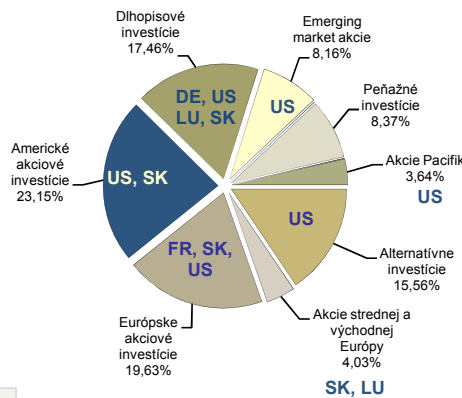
Dlhopisové investície 17,46%

DE, US LU, SK

Emerging market akcie 8,16%

US

Peňažné investície 8,37%

Akcie Pacifik 3,64%

US

Americké akciové investície 23,15%

US, SK

US

Alternatívne investície 15,56%

FR, SK, US

Akcie strednej a východnej Európy 4,03%

SK, LU

Európske akciové investície 19,63%